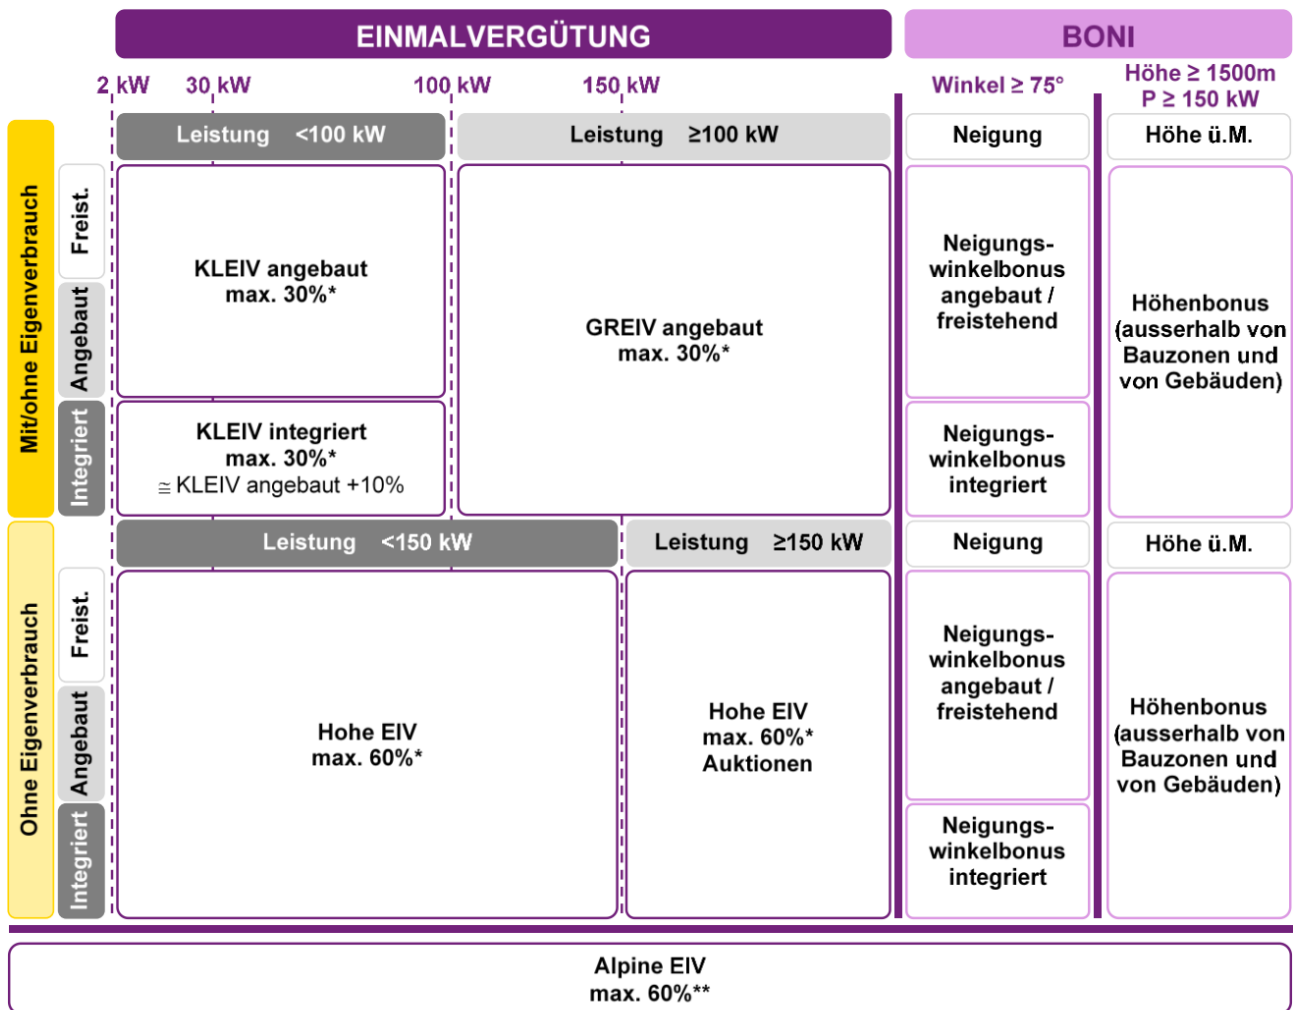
EINMALVERGÜTUNG

BONI

2 kW 30 kW 100 kW 150 kW

Winkel ≥ 75°

Höhe ≥ 1500m
P ≥ 150 kW

Mit/ohne Eigenverbrauch

Freist.

Angebaut

Integriert

Leistung <100 kW

Leistung ≥100 kW

Neigung

Höhe ü.M.

KLEIV angebaut
max. 30%*

GREIV angebaut
max. 30%*

Neigungswinkelbonus angebaut / freistehend

Höhenbonus (ausserhalb von Bauzonen und von Gebäuden)

KLEIV integriert
max. 30%*
≅ KLEIV angebaut +10%

Neigungswinkelbonus integriert

Ohne Eigenverbrauch

Freist.

Angebaut

Integriert

Leistung <150 kW

Leistung ≥150 kW

Neigung

Höhe ü.M.

Hohe EIV
max. 60%*

Hohe EIV
max. 60%*
Auktionen

Neigungswinkelbonus angebaut / freistehend

Höhenbonus (ausserhalb von Bauzonen und von Gebäuden)

Neigungswinkelbonus integriert

Alpine EIV
max. 60%**